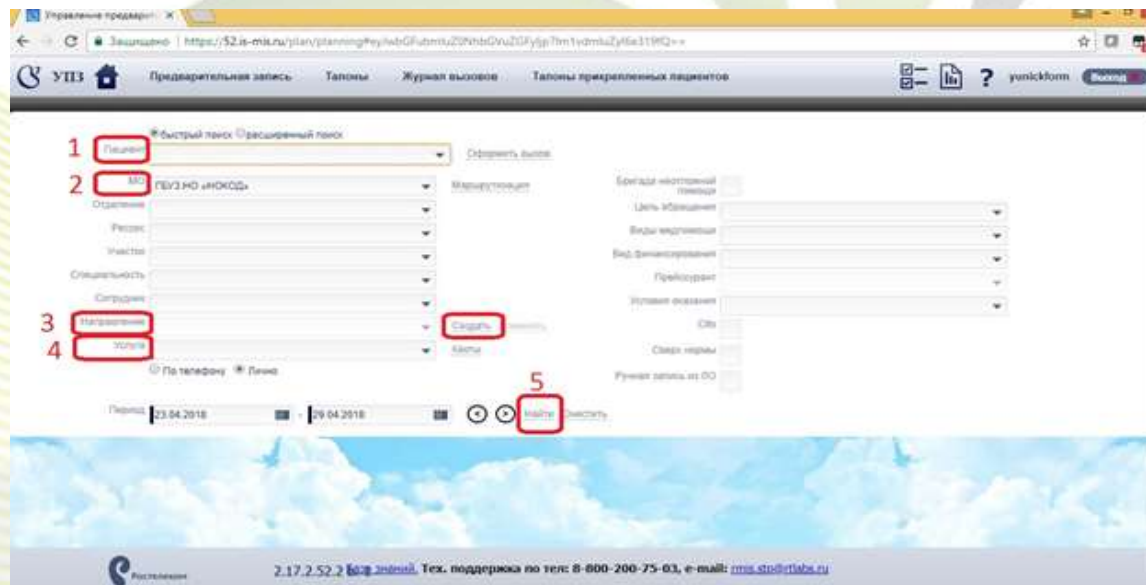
Управление предварит ×

Защищено | https://52.is-mis.ru/plan/planning#eyJwbGFubmluZ0NhbGVuZGFyIjp7Im1vdmluZyI6e319fQ==

УПЗ Предварительная запись Талоны Журнал вызовов Талоны прикрепленных пациентов ? yunickform Выход

быстрый поиск расширенный поиск

1 Пациент Оформить вызов

2 МО ГБУЗ НО «НОКОД» Маршрутизация

Отделение

Ресурс

Участок

Специальность

Сотрудник

3 Направление Создать

4 Услуга Квоты

По телефону Лично

Бригада неотложной помощи

Цель обращения

Виды медпомощи

Вид финансирования

Прейскурант

Условия оказания

Cito

Сверх нормы

Ручная запись из ПО

5

Период 23.04.2018 - 29.04.2018 Найти Очистить

Ростелеком

2.17.2.52.2 База знаний. Тех. поддержка по тел: 8-800-200-75-03, e-mail: rmis.stp@rtlabs.ru